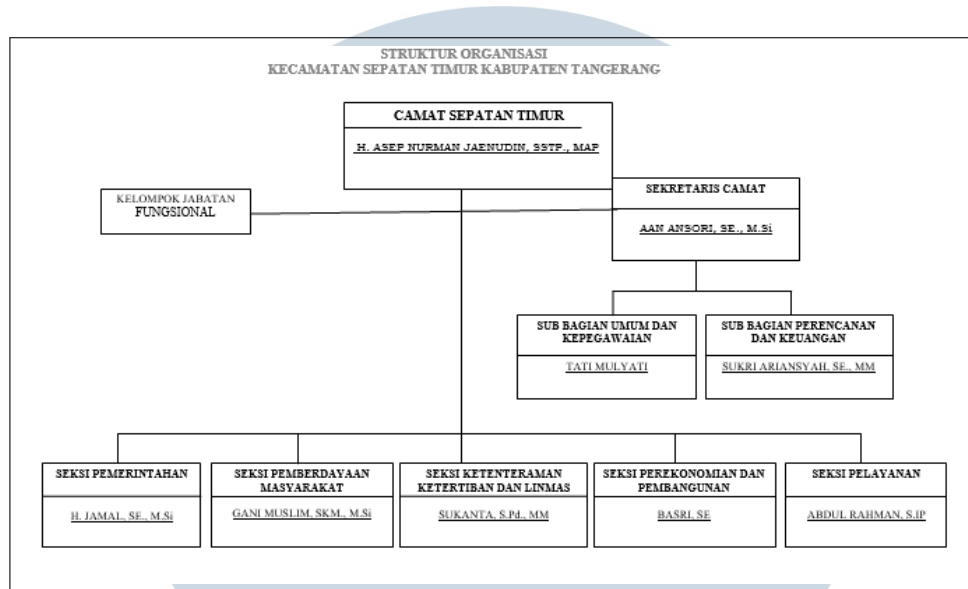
STRUKTUR ORGANISASI
KECAMATAN SEPATAN TIMUR KABUPATEN TANGERANG

CAMAT SEPATAN TIMUR
H. ASEP NURMAN JAENUDIN, SSTP., MAP

KELOMPOK JABATAN
FUNGSIONAL

SEKRETARIS CAMAT
AAN ANSORI, SE., M.Si

SUB BAGIAN UMUM DAN KEPEGAWAIAN
TATI MULYATI

SUB BAGIAN PERENCANAAN DAN KEUANGAN
SUKRI ARIANSYAH, SE., MM

SEKSI PEMERINTAHAN
H. JAMAL, SE., M.Si

SEKSI PEMBERDAYAAN MASYARAKAT
GANI MUSLIM, SKM., M.Si

SEKSI KETENTERAMAN KETERTIBAN DAN LINMAS
SUKANTA, S.Pd., MM

SEKSI PEREKONOMIAN DAN PEMBANGUNAN
BASRI, SE

SEKSI PELAYANAN
ABDUL RAHMAN, S.IP